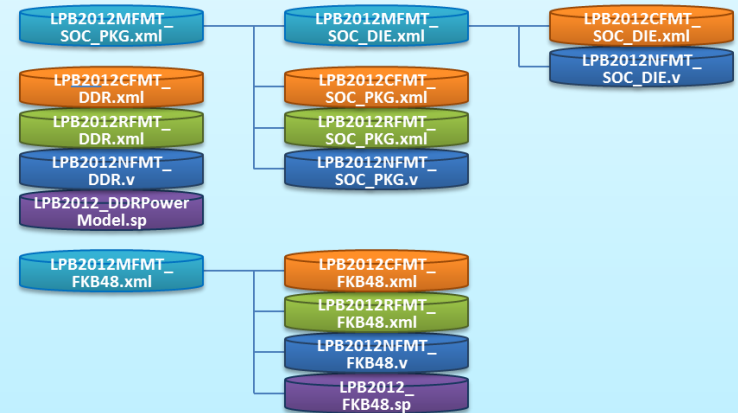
LPB2012MFMT_ SOC_PKG.xml

LPB2012MFMT_ SOC_DIE.xml

LPB2012CFMT_ SOC_DIE.xml

LPB2012NFMT_ SOC_DIE.v

LPB2012CFMT_ DDR.xml

LPB2012RFMT_ DDR.xml

LPB2012NFMT_ DDR.v

LPB2012_DDRPower Model.sp

LPB2012CFMT_ SOC_PKG.xml

LPB2012RFMT_ SOC_PKG.xml

LPB2012NFMT_ SOC_PKG.v

LPB2012MFMT_ FKB48.xml

LPB2012CFMT_ FKB48.xml

LPB2012RFMT_ FKB48.xml

LPB2012NFMT_ FKB48.v

LPB2012_ FKB48.sp